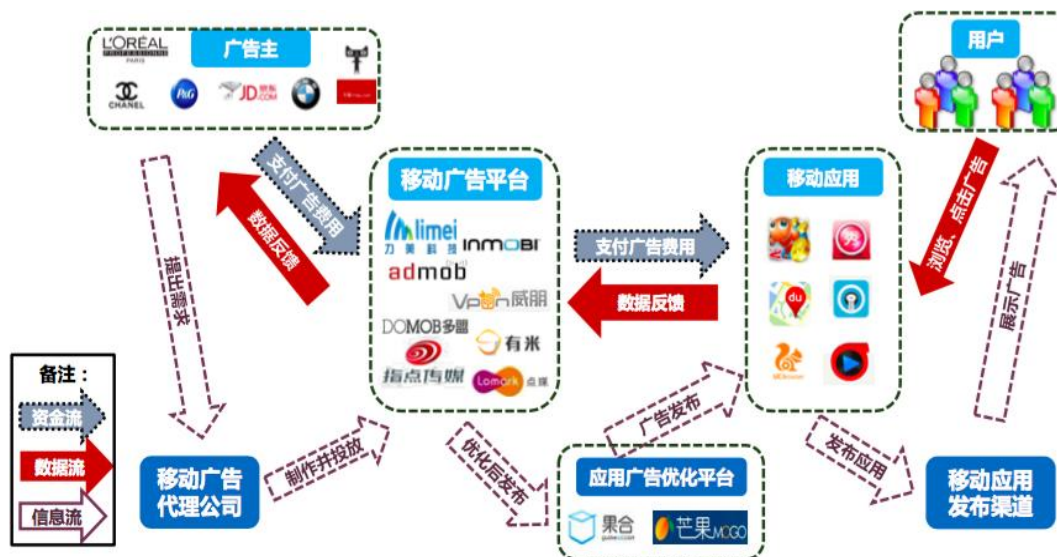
L'ORÉAL PARIS
广告主
CHANEL
P&G
JD.COM
用户
支付广告费用
数据反馈
移动广告平台
limei 力美科技
INMOBI
admob
Vpon 威朋
DOMOB 多盟
有米
指点传媒
Lomark 点媒
移动应用
支付广告费用
数据反馈
浏览、点击广告
展示广告
提出需求
备注：
资金流
数据流
信息流
移动广告代理公司
制作并投放
优化后发布
广告发布
应用广告优化平台
果合
芒果 MOGO
发布应用
移动应用发布渠道